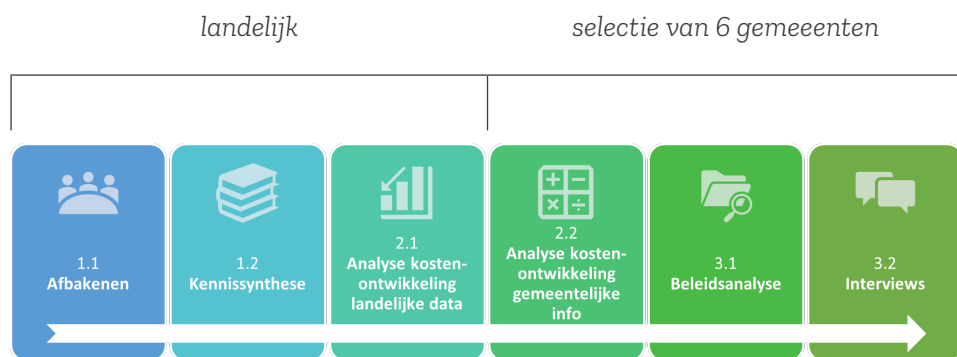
landelijk

selectie van 6 gemeeenten

1.1
Afbakenen

1.2
Kennissynthese

2.1
Analyse kosten-ontwikkeling landelijke data

2.2
Analyse kosten-ontwikkeling gemeentelijke info

3.1
Beleidsanalyse

3.2
Interviews